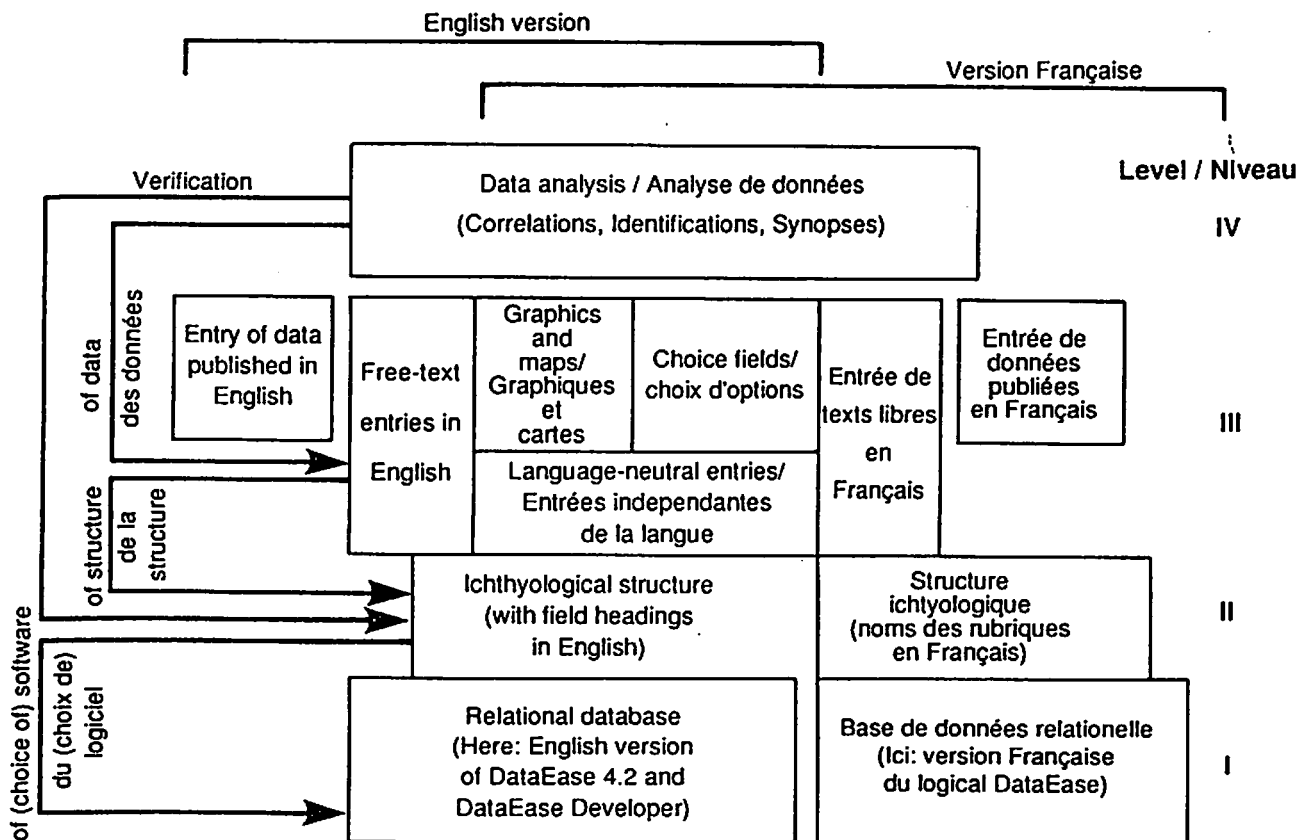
English version

Version Française

Level / Niveau

Verification

Data analysis / Analyse de données
(Correlations, Identifications, Synopses)

IV

of data
des données

Entry of data published in English

Free-text entries in English

Graphics and maps/ Graphiques et cartes

Choice fields/ choix d'options

Language-neutral entries/ Entrées independantes de la langue

Entrée de texts libres en Français

Entrée de données publiées en Français

III

of structure
de la structure

Ichthyological structure (with field headings in English)

Structure ichtyologique (noms des rubriques en Français)

II

of (choice of) software
du (choix de) logiciel

Relational database (Here: English version of DataEase 4.2 and DataEase Developer)

Base de données relationelle (Ici: version Française du logical DataEase)

I